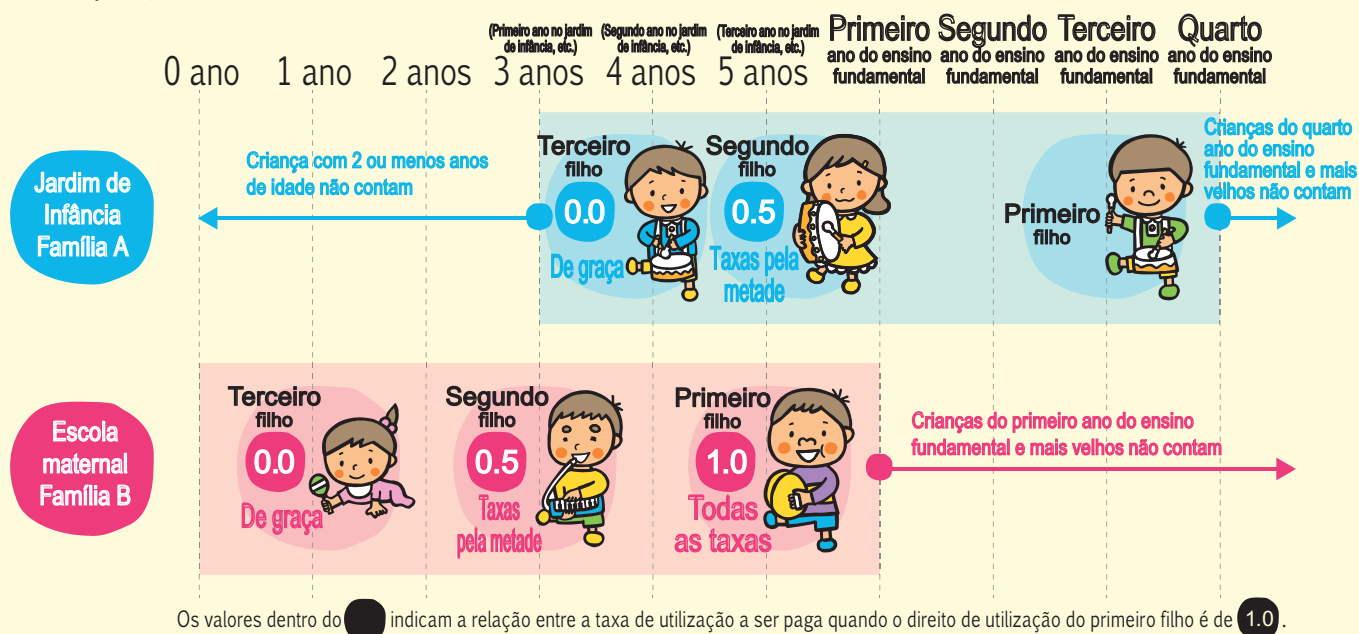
(Primeiro ano no jardim de infância, etc.) (Segundo ano no jardim de infância, etc.) (Terceiro ano no jardim de infância, etc.)

0 ano 1 ano 2 anos 3 anos 4 anos 5 anos Primeiro ano do ensino fundamental Segundo ano do ensino fundamental Terceiro ano do ensino fundamental Quarto ano do ensino fundamental

Jardim de Infância Família A

Criança com 2 ou menos anos de idade não contam

Terceiro filho 0.0 De graça

Segundo filho 0.5 Taxas pela metade

Primeiro filho

Crianças do quarto ano do ensino fundamental e mais velhos não contam

Escola maternal Família B

Terceiro filho 0.0 De graça

Segundo filho 0.5 Taxas pela metade

Primeiro filho 1.0 Todas as taxas

Crianças do primeiro ano do ensino fundamental e mais velhos não contam

Os valores dentro do indicam a relação entre a taxa de utilização a ser paga quando o direito de utilização do primeiro filho é de 1.0.